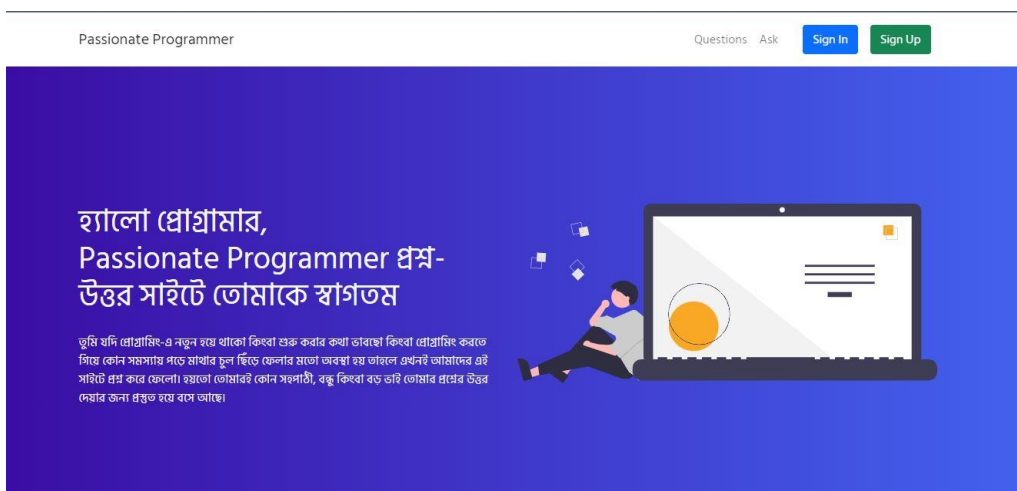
Passionate Programmer

Questions Ask Sign In Sign Up

হ্যালো প্রোগ্রামার, Passionate Programmer প্রশ্ন-উত্তর সাইটে তোমাকে স্বাগতম

তুমি যদি প্রোগ্রামিং-এ নতুন হয়ে থাকো কিংবা শুরু করার কথা ভাবছো কিংবা প্রোগ্রামিং করতে গিয়ে কোন সমস্যায় পড়ে মাথার চুল ছিঁড়ে ফেলার মতো অবস্থা হয় তাহলে এখনই আমাদের এই সাইটে প্রশ্ন করে ফেলো। হয়তো তোমারই কোন সহপাঠী, বন্ধু কিংবা বড় ভাই তোমার প্রশ্নের উত্তর দেয়ার জন্য প্রস্তুত হয়ে বসে আছে।